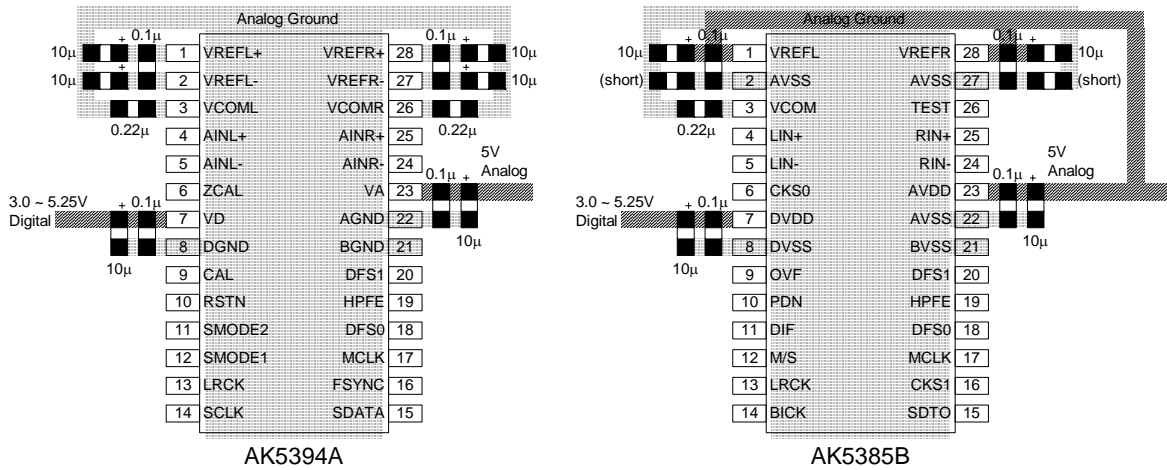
Analog Ground

10μ + 0.1μ
10μ +
0.22μ

1 VREFL+
2 VREFL-
3 VCOML
4 AINL+
5 AINL-
6 ZCAL
7 VD
8 DGND
9 CAL
10 RSTN
11 SMODE2
12 SMODE1
13 LRCK
14 SCLK

VREFR+ 28
VREFR- 27
VCOMR 26
AINR+ 25
AINR- 24
VA 23
AGND 22
BGND 21
DFS1 20
HPFE 19
DFS0 18
MCLK 17
FSYNC 16
SDATA 15

0.1μ + 10μ
+ 10μ
0.22μ

5V Analog
0.1μ +
10μ

3.0 ~ 5.25V Digital
+ 0.1μ
10μ

AK5394A

Analog Ground

10μ + 0.1μ
(short)
0.22μ

1 VREFL
2 AVSS
3 VCOM
4 LIN+
5 LIN-
6 CKS0
7 DVDD
8 DVSS
9 OVF
10 PDN
11 DIF
12 M/S
13 LRCK
14 BICK

VREFR 28
AVSS 27
TEST 26
RIN+ 25
RIN- 24
AVDD 23
AVSS 22
BVSS 21
DFS1 20
HPFE 19
DFS0 18
MCLK 17
CKS1 16
SDTO 15

0.1μ + 10μ
(short)

5V Analog
0.1μ +
10μ

3.0 ~ 5.25V Digital
+ 0.1μ
10μ

AK5385B